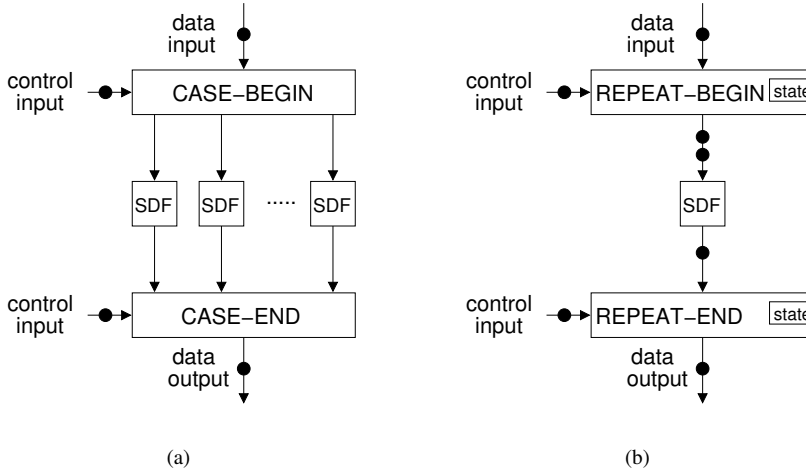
data input

control input

CASE−BEGIN

SDF

SDF

·····

SDF

control input

CASE−END

data output

(a)

data input

control input

REPEAT−BEGIN

state

SDF

control input

REPEAT−END

state

data output

(b)